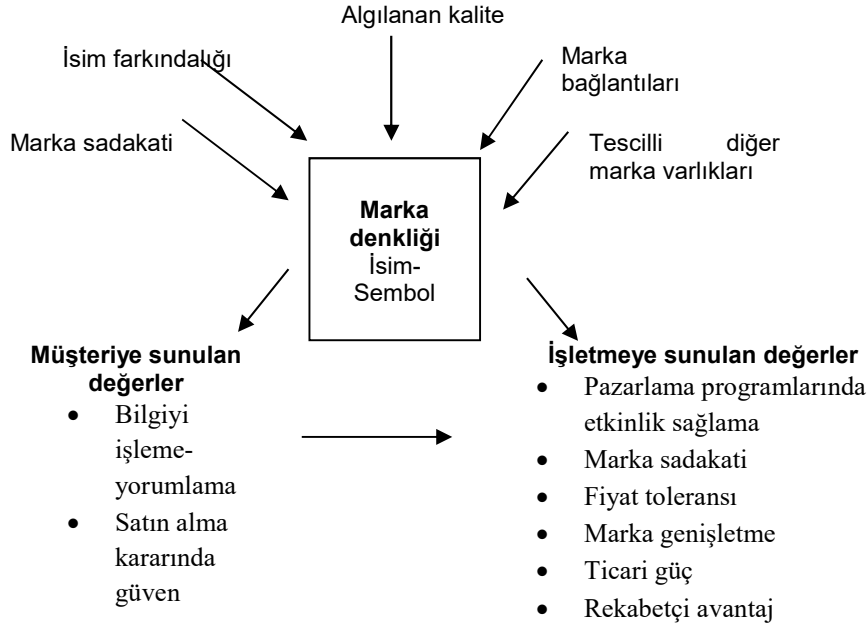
Algılanan kalite

İsim farkındalığı

Marka bağlantıları

Marka sadakati

Tescilli diğer marka varlıkları

**Marka denkliği**
İsim-Sembol

**Müşteriye sunulan değerler**
- Bilgiyi işleme-yorumlama
- Satın alma kararında güven

**İşletmeye sunulan değerler**
- Pazarlama programlarında etkinlik sağlama
- Marka sadakati
- Fiyat toleransı
- Marka genişletme
- Ticari güç
- Rekabetçi avantaj